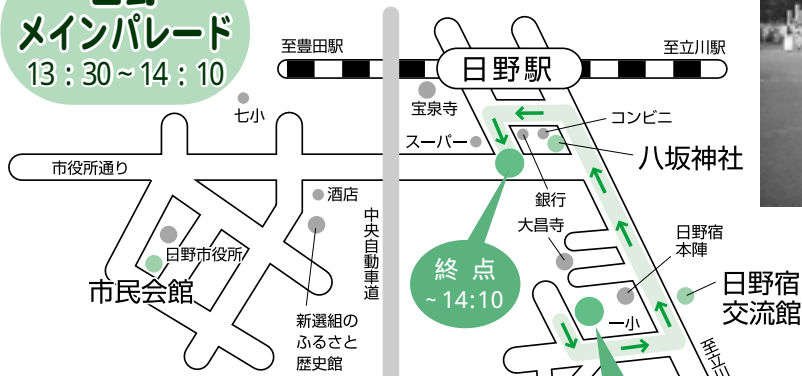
メインパレード
13：30～14：10

至豊田駅
日野駅
至立川駅
宝泉寺
七小
コンビニ
スーパー
八坂神社
市役所通り
酒店
銀行
中央自動車道
大昌寺
日野市役所
日野宿本陣
市民会館
終点
～14:10
日野宿交流館
一小
新選組のふるさと歴史館
至立川